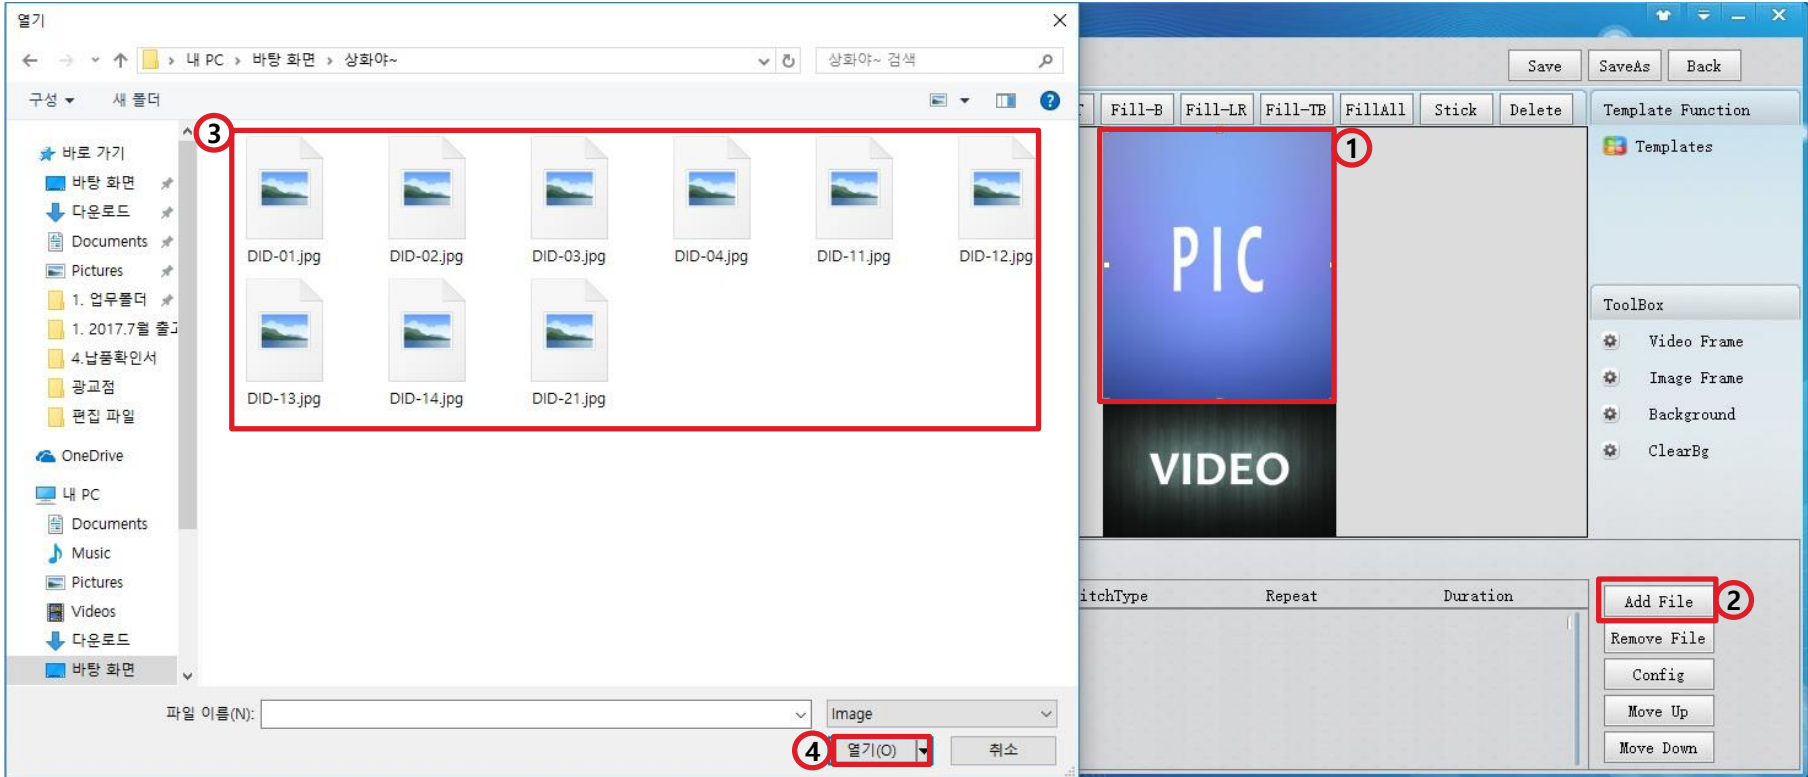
열기

내 PC › 바탕 화면 › 상화야~

상화야~ 검색

구성 ▾ 새 폴더

바로 가기
바탕 화면
다운로드
Documents
Pictures
1. 업무폴더
1. 2017.7월 출고
4.납품확인서
광고점
편집 파일
OneDrive
내 PC
Documents
Music
Pictures
Videos
다운로드
바탕 화면

3

DID-01.jpg
DID-02.jpg
DID-03.jpg
DID-04.jpg
DID-11.jpg
DID-12.jpg
DID-13.jpg
DID-14.jpg
DID-21.jpg

파일 이름(N):

Image

4 열기(O)

취소

Save SaveAs Back

Fill-B Fill-LR Fill-TB FillAll Stick Delete

Template Function

Templates

1

PIC

VIDEO

ToolBox
Video Frame
Image Frame
Background
ClearBg

itchType Repeat Duration

Add File 2
Remove File
Config
Move Up
Move Down